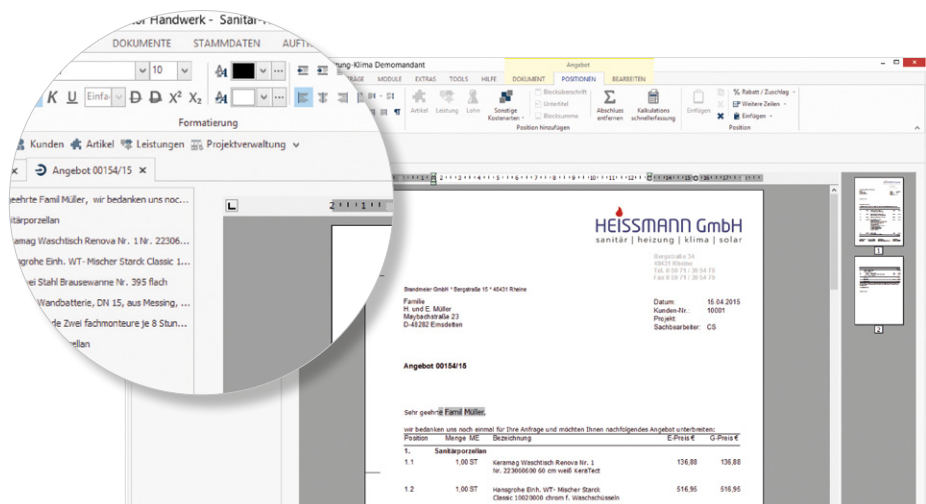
r Handwerk - Sanitär-

DOKUMENTE STAMMDATEN AUFT

10

Formatierung

Kunden Artikel Leistungen Projektverwaltung

Angebot 00154/15 ×

geehrte Famil Müller, wir bedanken uns noc...

itärporzellan

ramag Waschtisch Renova Nr. 1 Nr. 22306...

ngrohe Einh. WT- Mischer Starck Classic 1...

wei Stahl Brausewanne Nr. 395 flach

Wandbatterie, DN 15, aus Messing, ...

de Zwei fachmonteure je 8 Stun...

zellan

tung-Klima Demomandant

Angebot

MODULE EXTRAS TOOLS HILFE DOKUMENT POSITIONEN BEARBEITEN

Artikel Leistung Lohn Sonstige Kostenarten Blocküberschrift Untertitel Blocksumme Abschluss entfernen Kalkulations schnellerfassung Einfügen Rabatt / Zuschlag Weitere Zeilen Einfügen

Position hinzufügen Position

HEISSMANN GmbH
sanitär | heizung | klima | solar

Brandmeier GmbH * Bergstraße 15 * 48431 Rheine

Familie
H. und E. Müller
Maybachstraße 23
D-48282 Emsdetten

Datum: 16.04.2015
Kunden-Nr.: 10001
Projekt:
Sachbearbeiter: CS

Angebot 00154/15

Sehr geehrte Famil Müller,

wir bedanken uns noch einmal für Ihre Anfrage und möchten Ihnen nachfolgendes Angebot unterbreiten:

| Position | Menge ME | Bezeichnung | E-Preis € | G-Preis € |
|---|---|---|---|---|
| 1. | | Sanitärporzellan | | |
| 1.1 | 1,00 ST | Keramag Waschtisch Renova Nr. 1 Nr. 223060600 60 cm weiß KeraTect | 136,88 | 136,88 |
| 1.2 | 1,00 ST | Hansgrohe Einh. WT- Mischer Starck Classic 10020000 chrom f. Waschschüsseln | 516,95 | 516,95 |

1

2